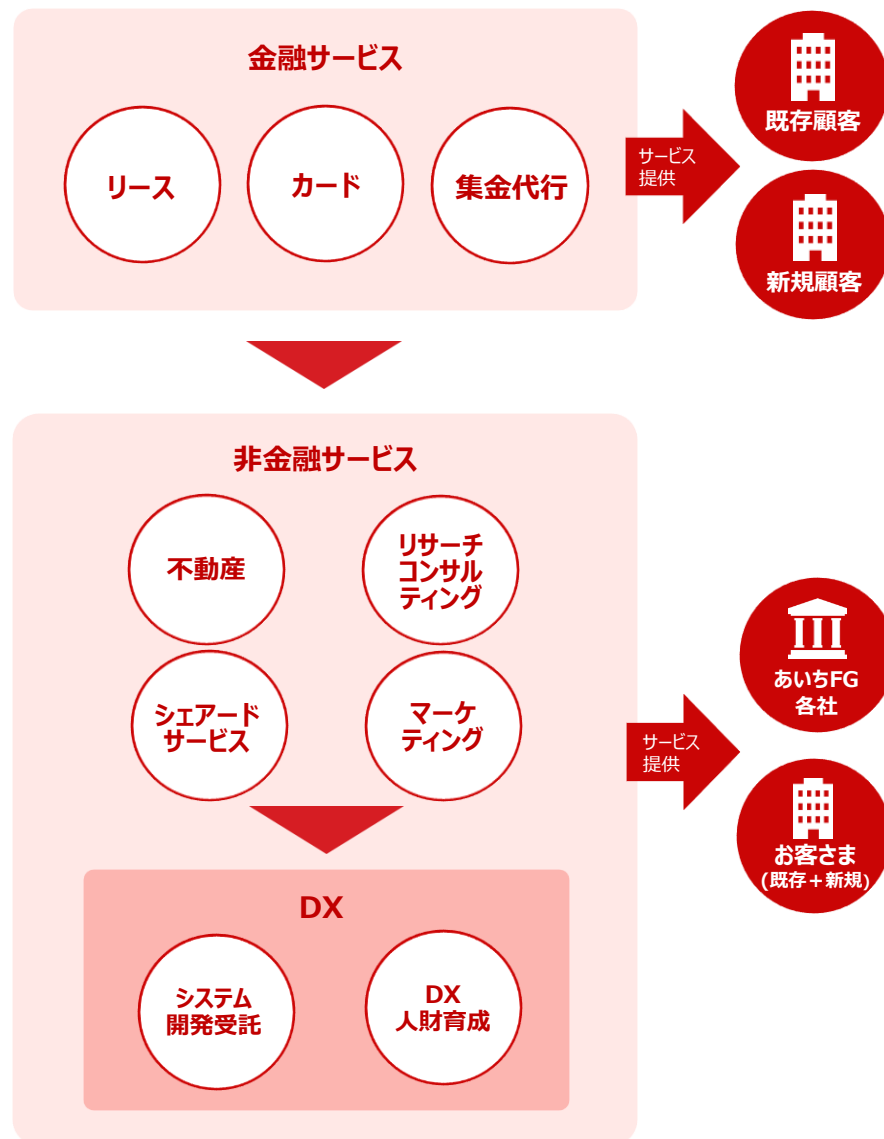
金融サービス

リース

カード

集金代行

サービス提供

既存顧客

新規顧客

非金融サービス

不動産

リサーチコンサルティング

シェアードサービス

マーケティング

DX

システム開発受託

DX人財育成

サービス提供

あいちFG各社

お客さま（既存＋新規）